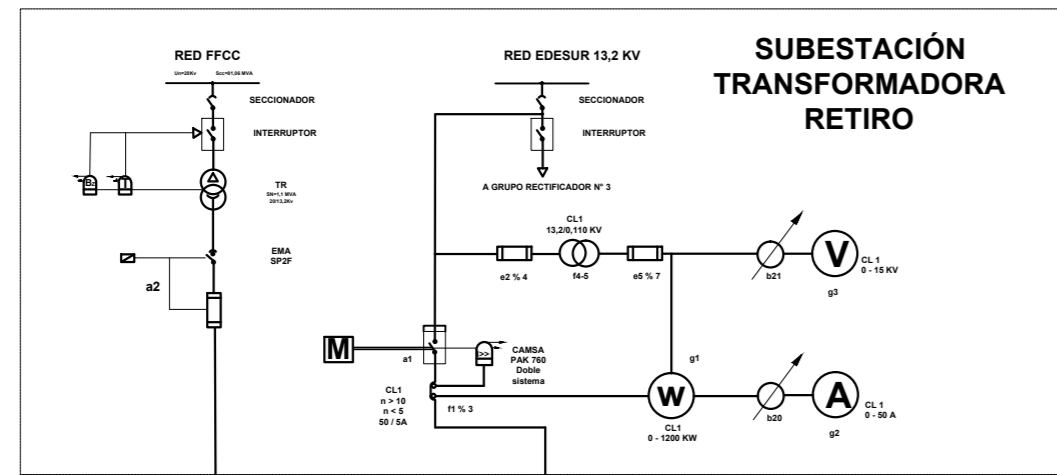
RED FFCC
Un=20Kv Scc=81,86 MVA
SECCIONADOR
INTERRUPTOR
TR
SN=1,1 MVA
20/13,2Kv
EMA
SP2F
a2
RED EDESUR 13,2 KV
SECCIONADOR
INTERRUPTOR
A GRUPO RECTIFICADOR N° 3
SUBESTACIÓN TRANSFORMADORA RETIRO
CL1
13,2/0,110 KV
e2 % 4
f4-5
e5 % 7
b21
V
CL 1
0 - 15 KV
g3
M
a1
CAMSA
PAK 760
Doble
sistema
g1
CL1
n > 10
n < 5
50 / 5A
f1 % 3
W
CL1
0 - 1200 KW
b20
A
CL 1
0 - 50 A
g2